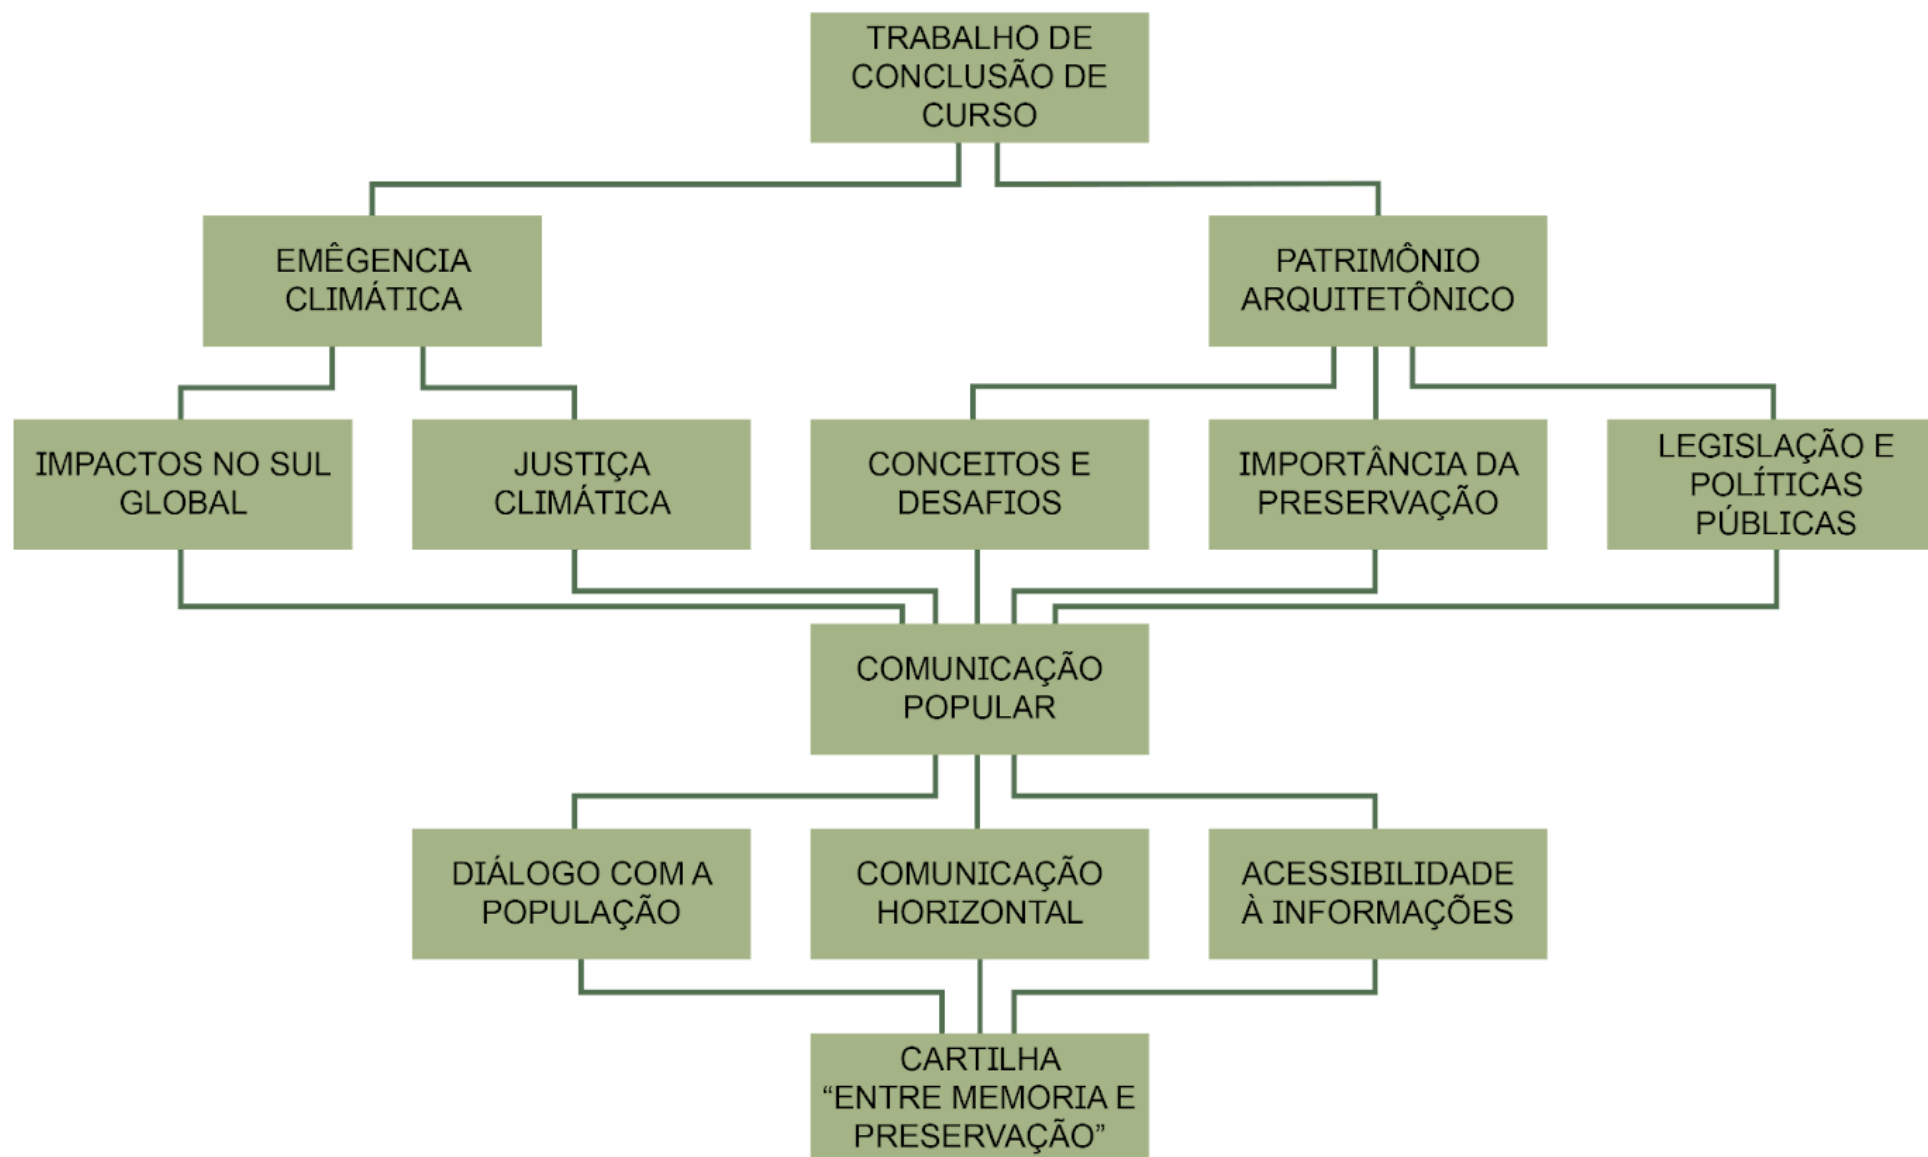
TRABALHO DE CONCLUSÃO DE CURSO

EMÊGENCIA CLIMÁTICA

PATRIMÔNIO ARQUITETÔNICO

IMPACTOS NO SUL GLOBAL

JUSTIÇA CLIMÁTICA

CONCEITOS E DESAFIOS

IMPORTÂNCIA DA PRESERVAÇÃO

LEGISLAÇÃO E POLÍTICAS PÚBLICAS

COMUNICAÇÃO POPULAR

DIÁLOGO COM A POPULAÇÃO

COMUNICAÇÃO HORIZONTAL

ACESSIBILIDADE À INFORMAÇÕES

CARTILHA "ENTRE MEMORIA E PRESERVAÇÃO"